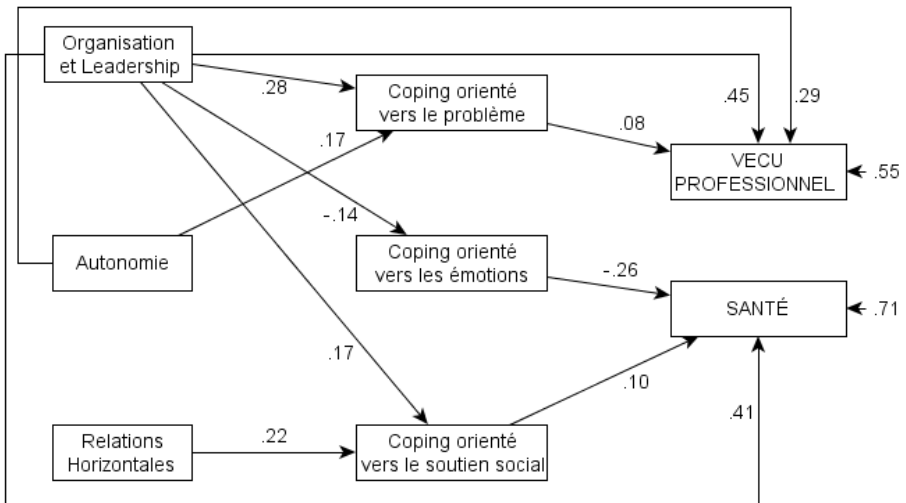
Organisation et Leadership

.28

Coping orienté vers le problème

.45

.29

.17

.08

VECU PROFESSIONNEL

.55

-.14

Autonomie

Coping orienté vers les émotions

-.26

SANTÉ

.71

.17

.10

.41

Relations Horizontales

.22

Coping orienté vers le soutien social